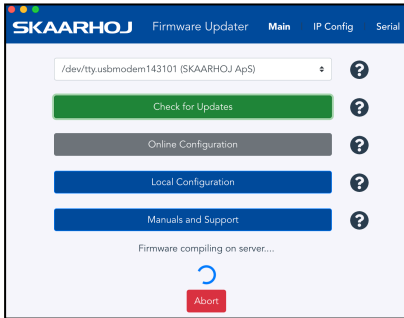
SKAARHOJ Firmware Updater Main IP Config Serial

/dev/tty.usbmodem143101 (SKAARHOJ ApS)

Check for Updates

Online Configuration

Local Configuration

Manuals and Support

Firmware compiling on server....

Abort